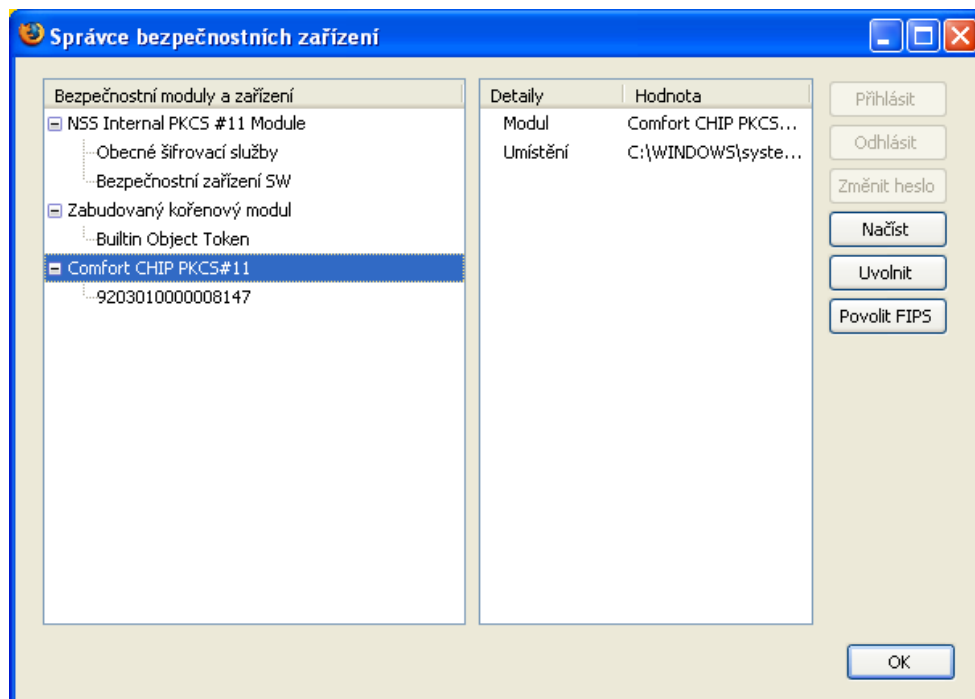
Správce bezpečnostních zařízení

Bezpečnostní moduly a zařízení
NSS Internal PKCS #11 Module
Obecné šifrovací služby
Bezpečnostní zařízení SW
Zabudovaný kořenový modul
Builtin Object Token
Comfort CHIP PKCS#11
9203010000008147

| Detaily | Hodnota |
|---|---|
| Modul | Comfort CHIP PKCS... |
| Umístění | C:\WINDOWS\syste... |

Přihlásit
Odhlásit
Změnit heslo
Načíst
Uvolnit
Povolit FIPS

OK